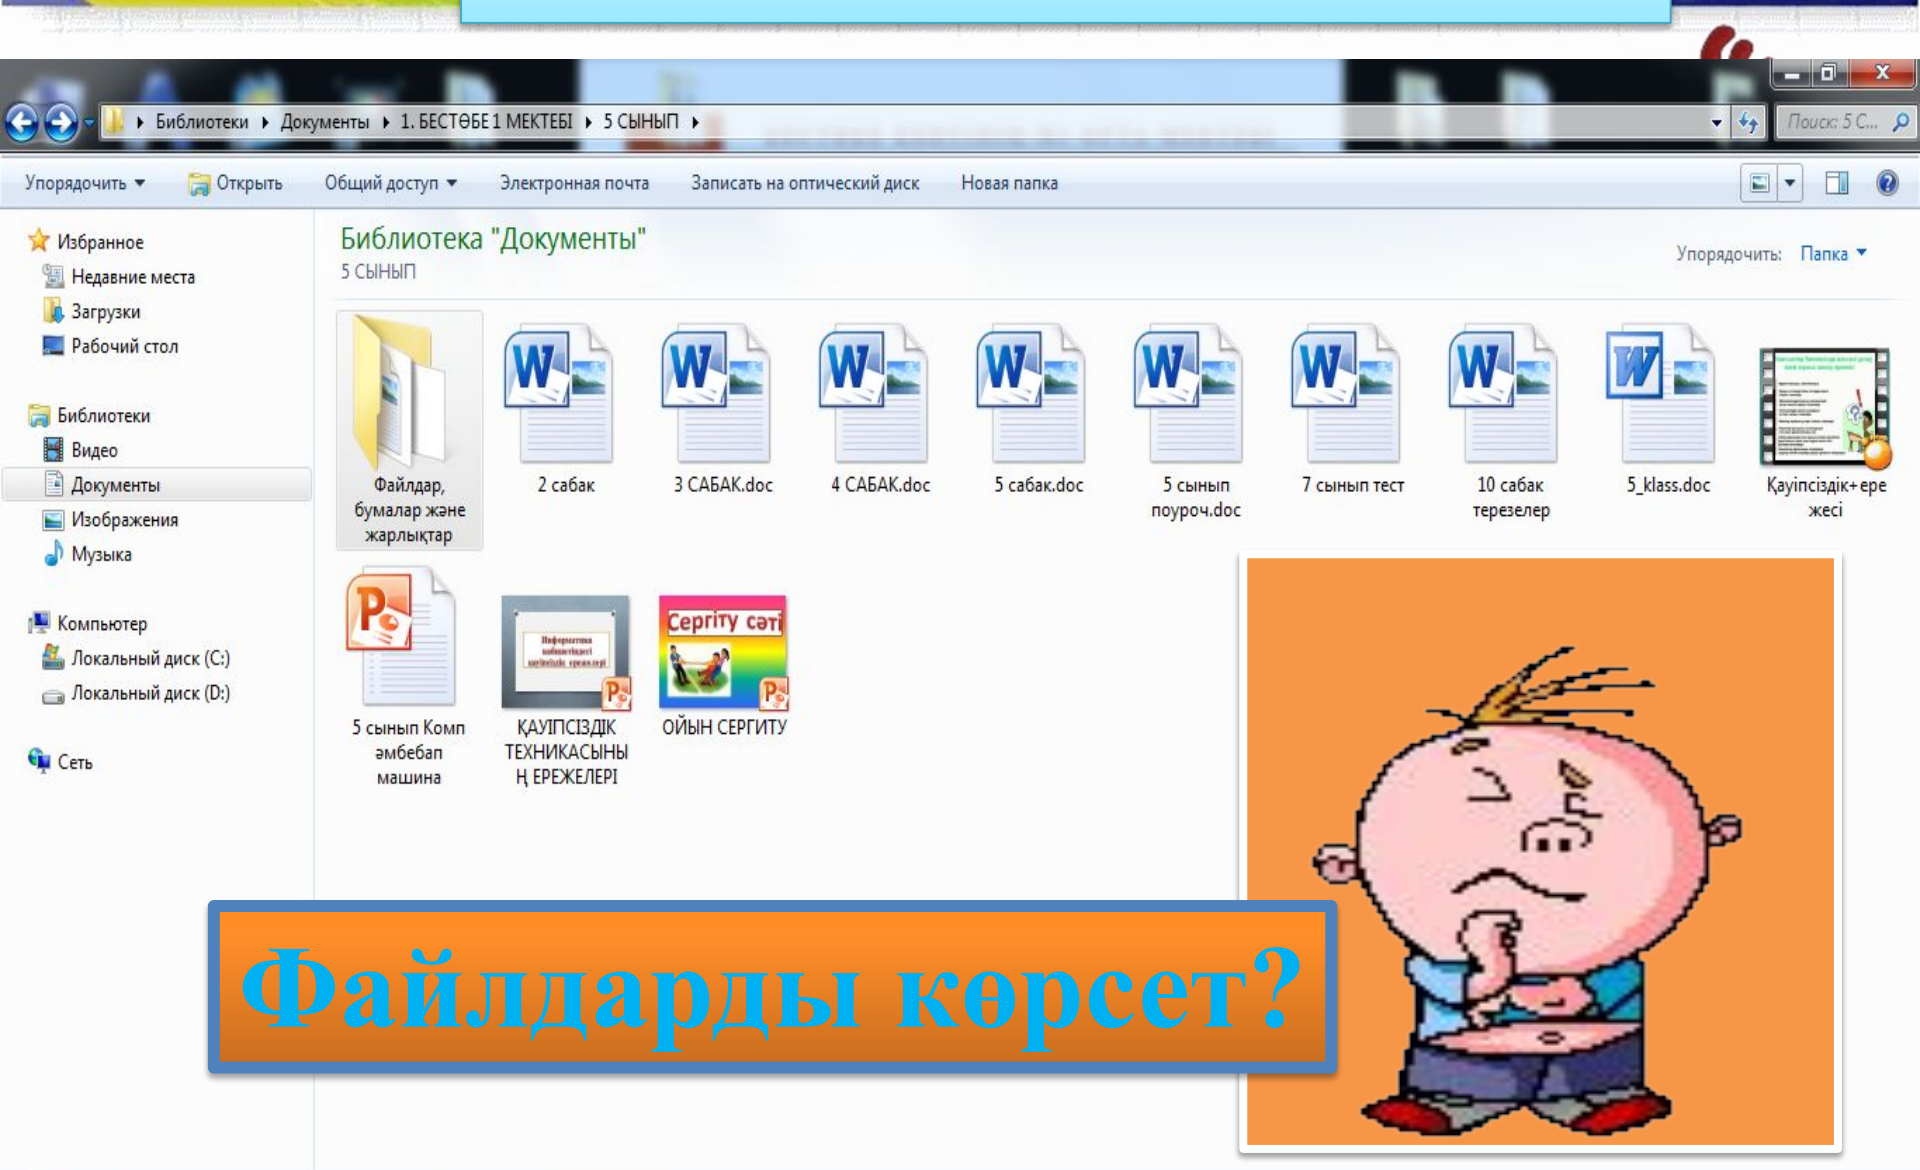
Библиотеки ▸ Документы ▸ 1. БЕСТӨБЕ 1 МЕКТЕБІ ▸ 5 СЫНЫП ▸

Поиск: 5 С...

Упорядочить ▾ Открыть Общий доступ ▾ Электронная почта Записать на оптический диск Новая папка

Избранное
Недавние места
Загрузки
Рабочий стол

Библиотеки
Видео
Документы
Изображения
Музыка

Компьютер
Локальный диск (C:)
Локальный диск (D:)

Сеть

Библиотека "Документы"
5 СЫНЫП

Упорядочить: Папка ▾

Файлдар, бумалар және жарлықтар

2 сабақ

3 САБАК.doc

4 САБАК.doc

5 сабак.doc

5 сынып поуроч.doc

7 сынып тест

10 сабак терезелер

5_klass.doc

Қауіпсіздік+ ереже сі

5 сынып Комп әмбебап машина

ҚАУІПСІЗДІК ТЕХНИКАСЫНЫҢ ЕРЕЖЕЛЕРІ

Сергіту сәті

ОЙЫН СЕРГІТУ

Файлдарды көрсет?